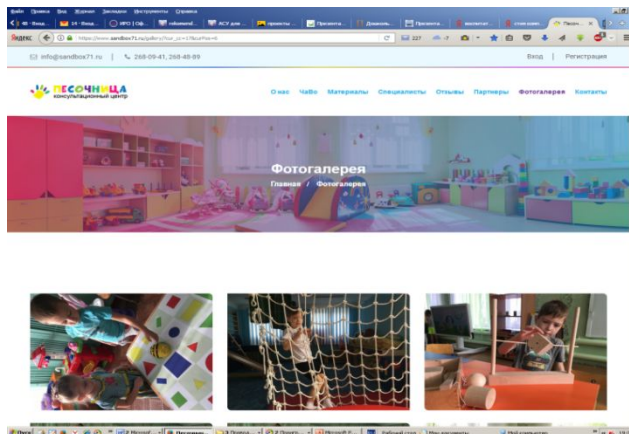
Файл Правка Вид Журнал Закладки Инструменты Справка

Яндекс https://www.sandbox71.ru/gallery/?cur_cc=17&curPos=6

info@sandbox71.ru | 268-09-41, 268-40-99

Вход | Регистрация

ПЕСОЧНИЦА консультационный центр

О нас ЧаВо Материалы Специалисты Отзывы Партнеры Фотогалерея Контакты

Фотогалерея

Главная / Фотогалерея